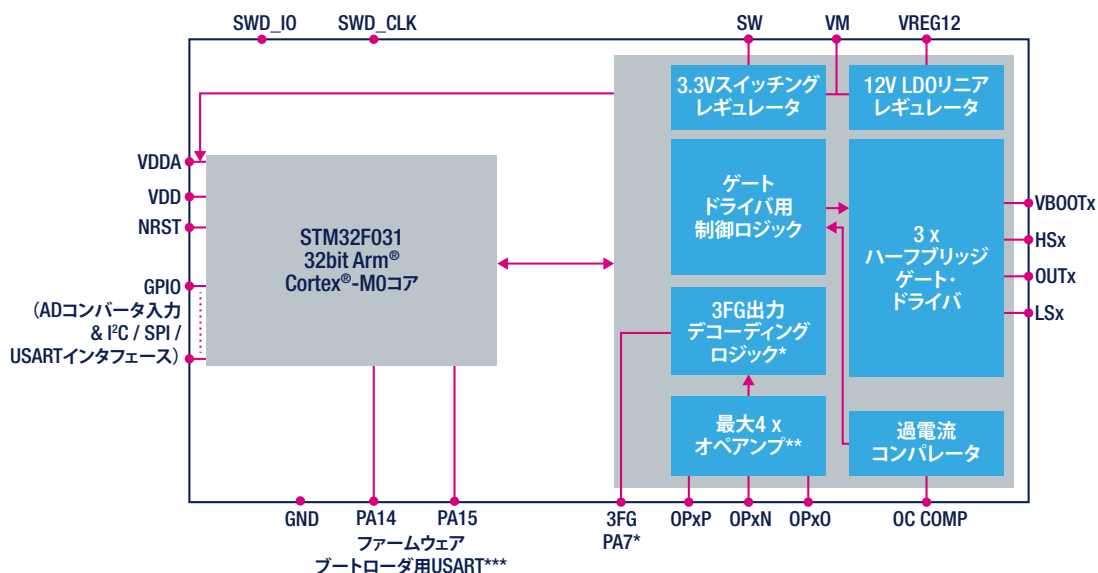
SWD_IO
SWD_CLK
SW
VM
VREG12

3.3Vスイッチング
レギュレータ

12V LDOリニア
レギュレータ

VDDA
VDD
NRST
GPIO
（ADコンバータ入力
& I²C / SPI /
USARTインタフェース）

STM32F031
32bit Arm®
Cortex®-M0コア

ゲート
ドライバ用
制御ロジック

3 x
ハーフブリッジ
ゲート・
ドライバ

VBOOTx
HSx
OUTx
LSx

3FG出力
デコーディング
ロジック*

最大4 x
オペアンプ**

過電流
コンパレータ

GND
PA14
PA15
ファームウェア
ブートローダ用USART***
3FG
PA7*
OPxP
OPxN
OPxO
OC COMP